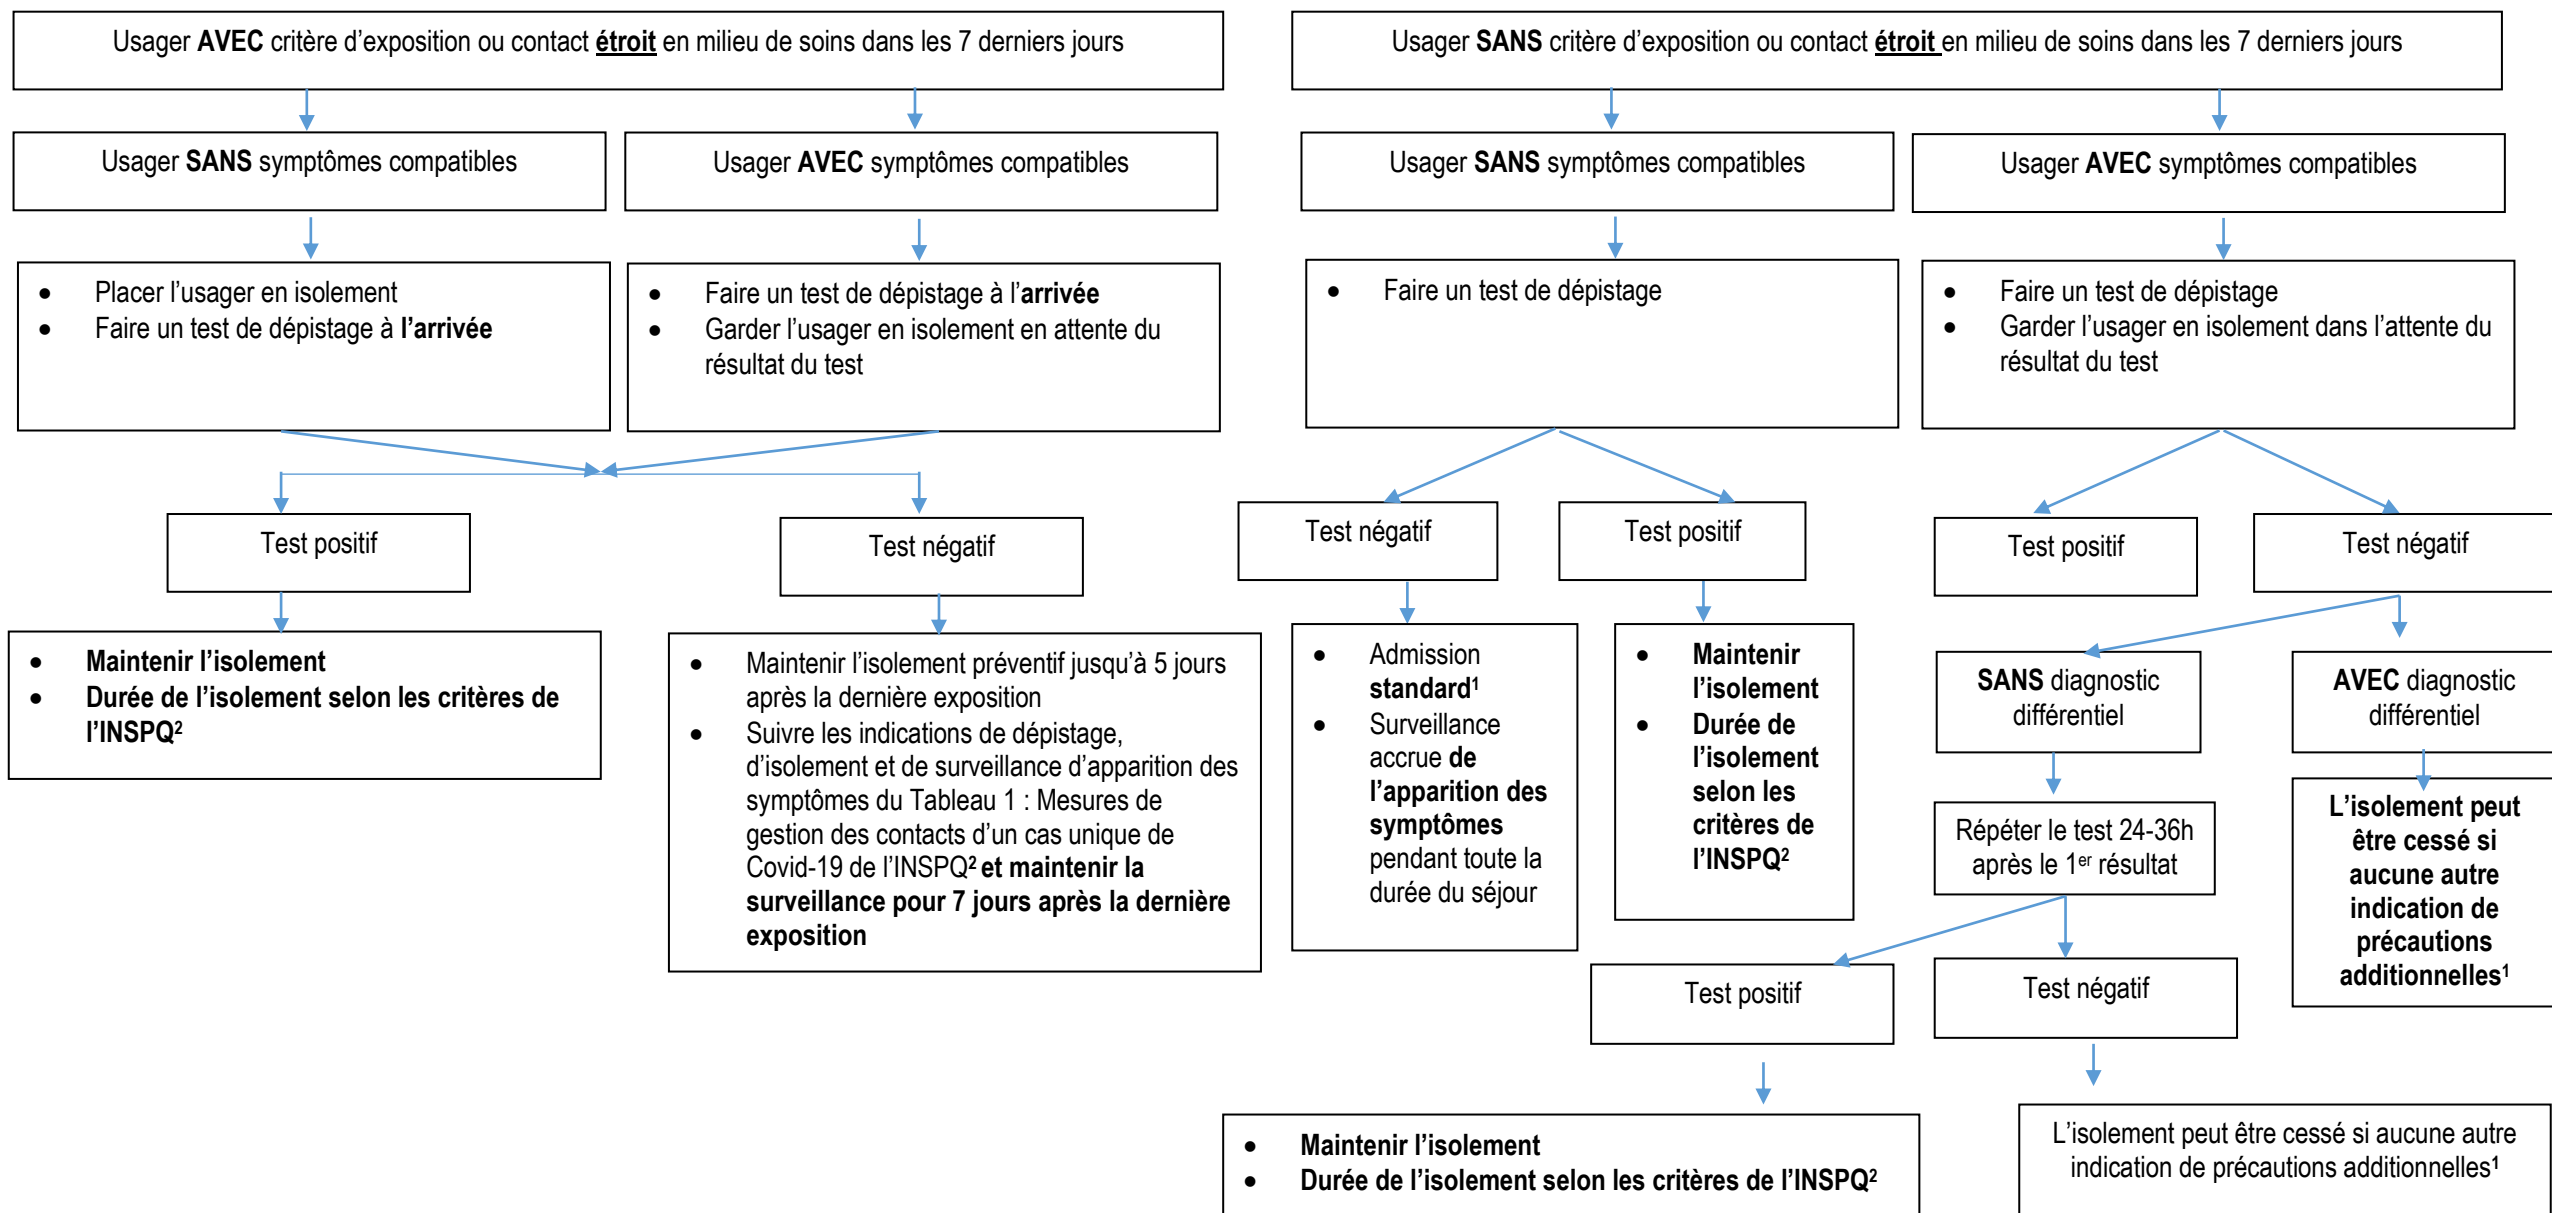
Usager **AVEC** critère d'exposition ou contact **étroit** en milieu de soins dans les 7 derniers jours

Usager **SANS** symptômes compatibles

Usager **AVEC** symptômes compatibles

- Placer l'usager en isolement
- Faire un test de dépistage à **l'arrivée**

- Faire un test de dépistage à l'**arrivée**
- Garder l'usager en isolement en attente du résultat du test

Test positif

Test négatif

- **Maintenir l'isolement**
- **Durée de l'isolement selon les critères de l'INSPQ$^2$**

- Maintenir l'isolement préventif jusqu'à 5 jours après la dernière exposition
- Suivre les indications de dépistage, d'isolement et de surveillance d'apparition des symptômes du Tableau 1 : Mesures de gestion des contacts d'un cas unique de Covid-19 de l'INSPQ$^2$ **et maintenir la surveillance pour 7 jours après la dernière exposition**

Usager **SANS** critère d'exposition ou contact **étroit** en milieu de soins dans les 7 derniers jours

Usager **SANS** symptômes compatibles

Usager **AVEC** symptômes compatibles

- Faire un test de dépistage

- Faire un test de dépistage
- Garder l'usager en isolement dans l'attente du résultat du test

Test négatif

Test positif

Test positif

Test négatif

- Admission **standard$^1$**
- Surveillance accrue **de l'apparition des symptômes** pendant toute la durée du séjour

- **Maintenir l'isolement**
- **Durée de l'isolement selon les critères de l'INSPQ$^2$**

**SANS** diagnostic différentiel

**AVEC** diagnostic différentiel

Répéter le test 24-36h après le 1$^{er}$ résultat

**L'isolement peut être cessé si aucune autre indication de précautions additionnelles$^1$**

Test positif

Test négatif

- **Maintenir l'isolement**
- **Durée de l'isolement selon les critères de l'INSPQ$^2$**

L'isolement peut être cessé si aucune autre indication de précautions additionnelles$^1$